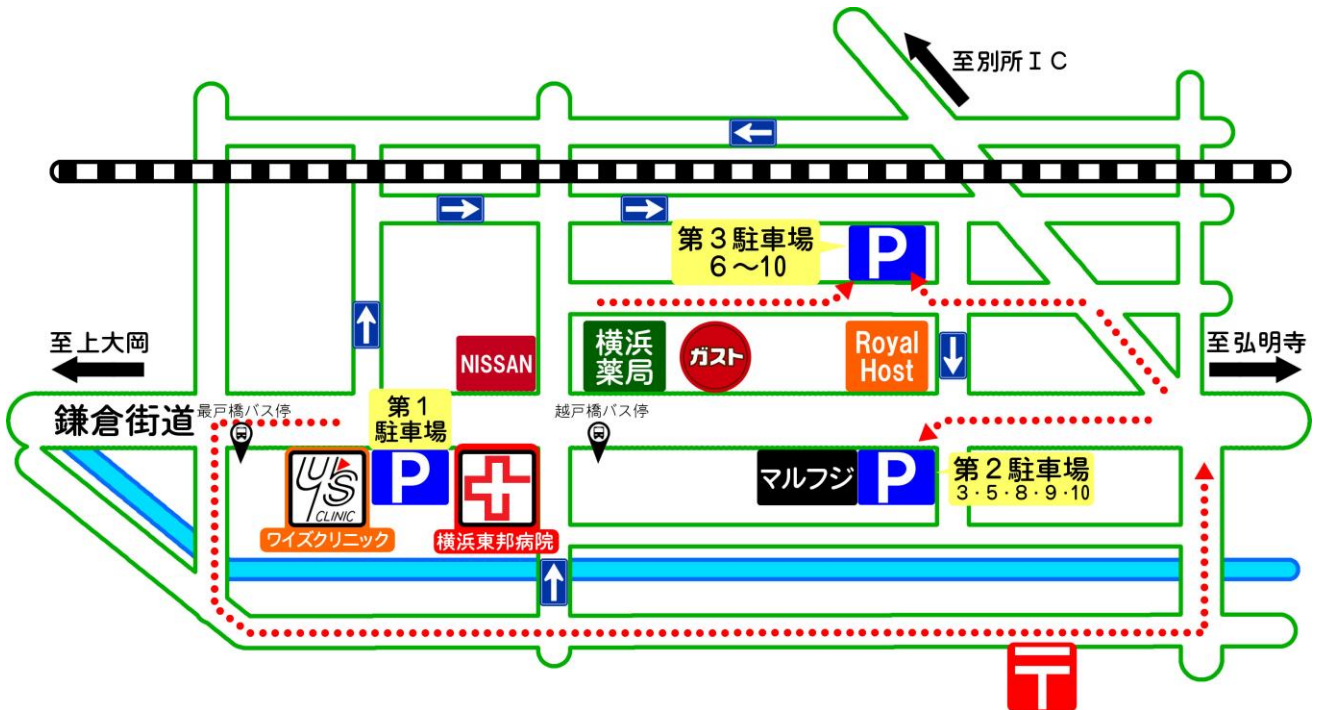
至別所ＩＣ

第３駐車場
６～10

P

至上大岡

NISSAN

横浜薬局

ガスト

Royal Host

至弘明寺

鎌倉街道

最戸橋バス停

第１
駐車場

越戸橋バス停

Y'S CLINIC

P

マルフジ

P

第２駐車場
3・5・8・9・10

ワイズクリニック

横浜東邦病院